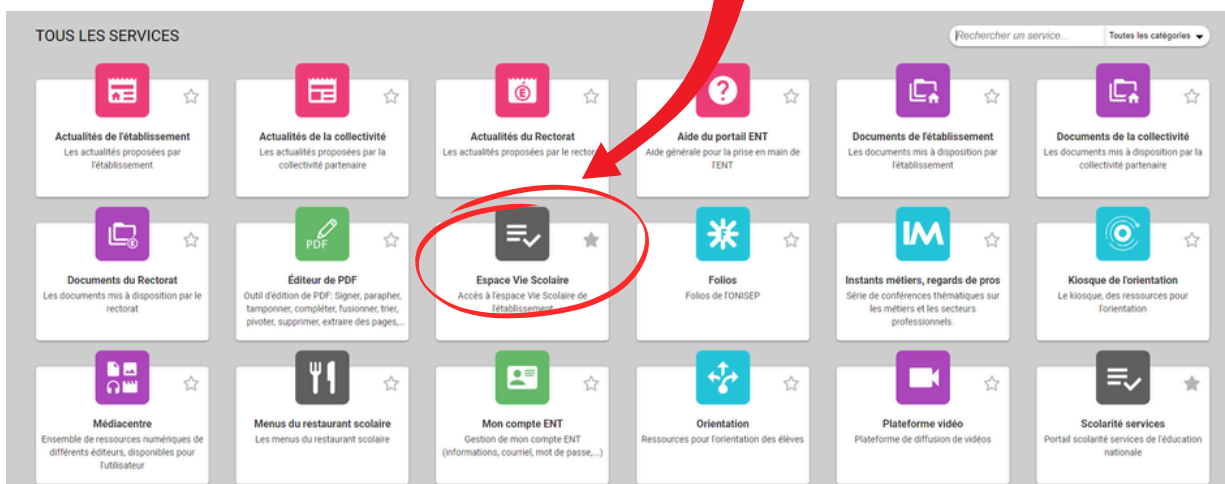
TOUS LES SERVICES

Rechercher un service...

Toutes les catégories

Actualités de l'établissement
Les actualités proposées par l'établissement

Actualités de la collectivité
Les actualités proposées par la collectivité partenaire

Actualités du Rectorat
Les actualités proposées par le rectorat

Aide du portail ENT
Aide générale pour la prise en main de l'ENT

Documents de l'établissement
Les documents mis à disposition par l'établissement

Documents de la collectivité
Les documents mis à disposition par la collectivité partenaire

Documents du Rectorat
Les documents mis à disposition par le rectorat

PDF

Éditeur de PDF
Outil d'édition de PDF: Signer, parapher, tamponner, compléter, fusionner, trier, pivoter, supprimer, extraire des pages,...

Espace Vie Scolaire
Accès à l'espace Vie Scolaire de l'établissement

Folios
Folios de l'ONISEP

IM

Instants métiers, regards de pros
Série de conférences thématique sur les métiers et les secteurs professionnels.

Kiosque de l'orientation
Le kiosque, des ressources pour l'orientation

Médiacentre
Ensemble de ressources numériques de différents éditeurs, disponibles pour l'utilisateur

Menus du restaurant scolaire
Les menus du restaurant scolaire

Mon compte ENT
Gestion de mon compte ENT (informations, courriel, mot de passe,...)

Orientation
Ressources pour l'orientation des élèves

Plateforme vidéo
Plateforme de diffusion de vidéos

Scolarité services
Portail scolarité services de l'éducation nationale